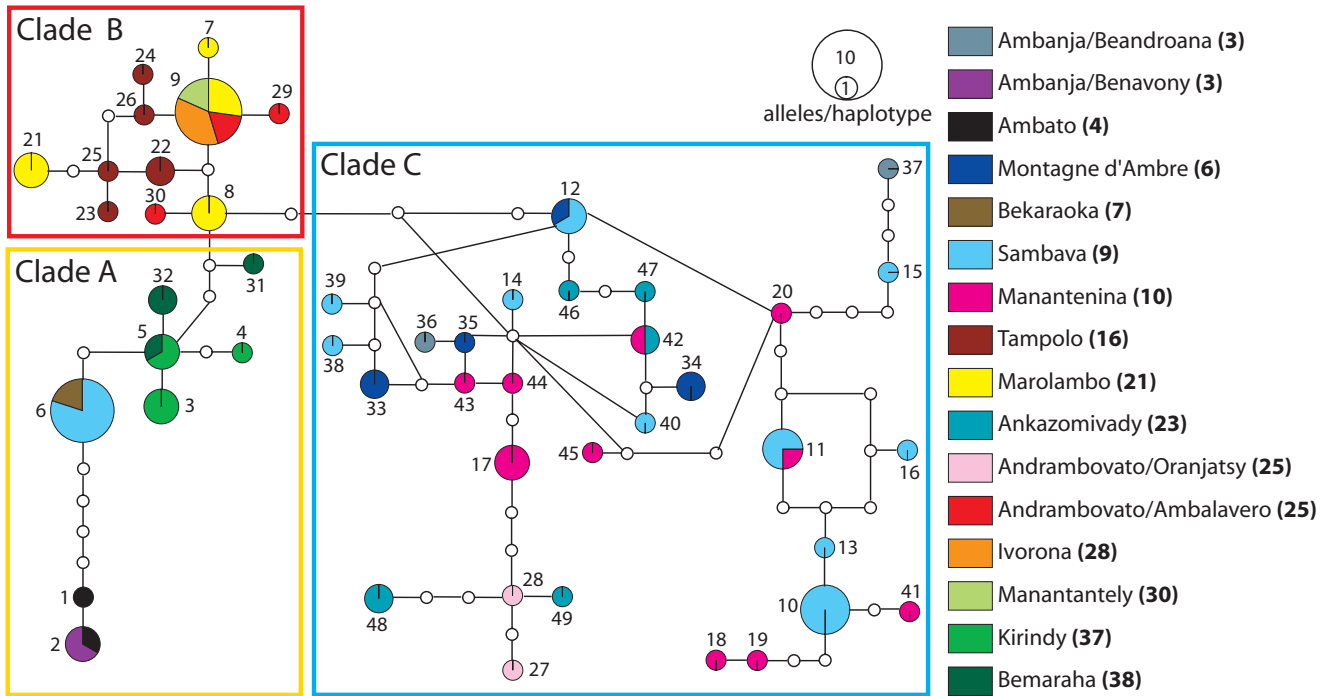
Clade B

7
24
9
29
26
21
25
22
30
8
23

Clade A

32
31
5
4
6
3
1
2

Clade C

12
37
39
14
47
15
46
20
36
35
42
38
34
33
43
44
40
45
17
11
16
13
28
48
49
10
41
18
19
27

10
1
alleles/haplotype

Ambanja/Beandroana **(3)**
Ambanja/Benavony **(3)**
Ambato **(4)**
Montagne d'Ambre **(6)**
Bekaraoka **(7)**
Sambava **(9)**
Manantenina **(10)**
Tampolo **(16)**
Marolambo **(21)**
Ankazomivady **(23)**
Andrambovato/Oranjatsy **(25)**
Andrambovato/Ambalavero **(25)**
Ivorona **(28)**
Manantantely **(30)**
Kirindy **(37)**
Bemaraha **(38)**